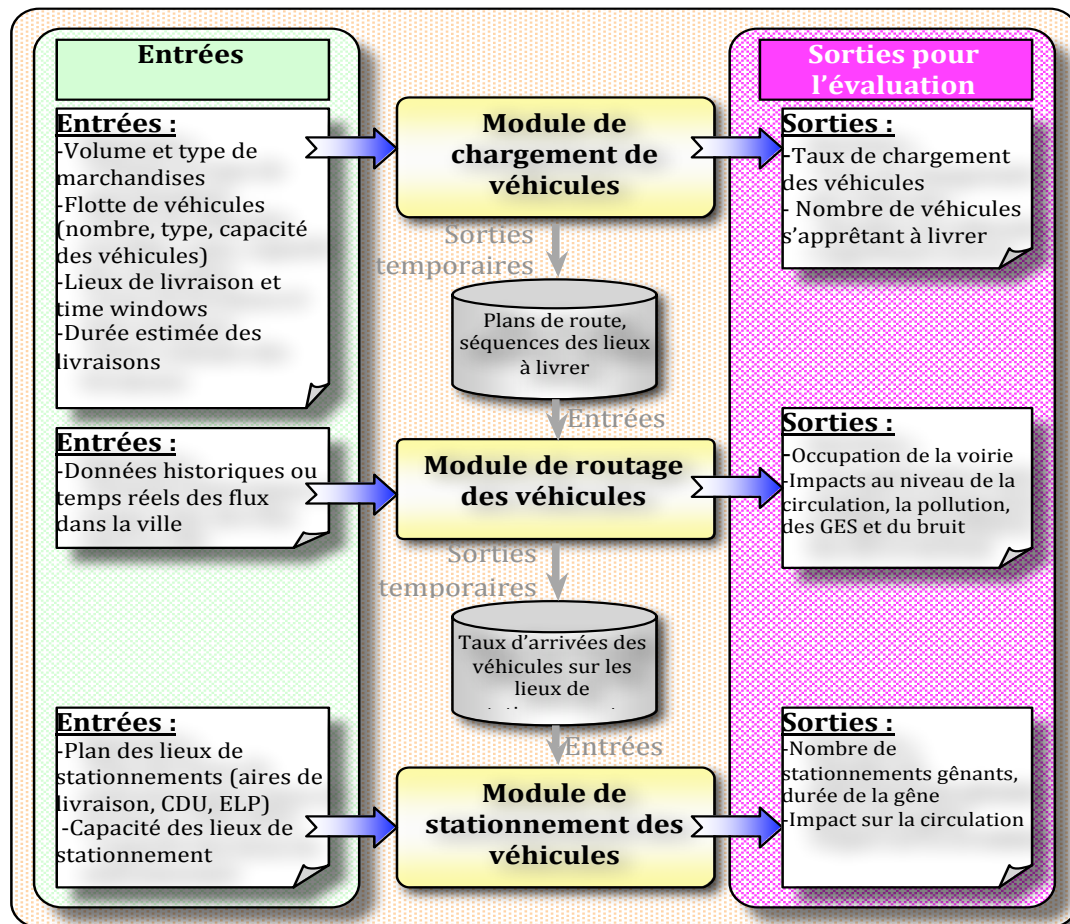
Entrées

Entrées :
-Volume et type de marchandises
-Flotte de véhicules (nombre, type, capacité des véhicules)
-Lieux de livraison et time windows
-Durée estimée des livraisons

Entrées :
-Données historiques ou temps réels des flux dans la ville

Entrées :
-Plan des lieux de stationnements (aires de livraison, CDU, ELP)
-Capacité des lieux de stationnement

Module de chargement de véhicules

Sorties temporaires

Plans de route, séquences des lieux à livrer

Entrées

Module de routage des véhicules

Sorties temporaires

Taux d'arrivées des véhicules sur les lieux de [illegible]

Entrées

Module de stationnement des véhicules

Sorties pour l'évaluation

Sorties :
-Taux de chargement des véhicules
- Nombre de véhicules s'apprêtant à livrer

Sorties :
-Occupation de la voirie
-Impacts au niveau de la circulation, la pollution, des GES et du bruit

Sorties :
-Nombre de stationnements gênants, durée de la gêne
-Impact sur la circulation